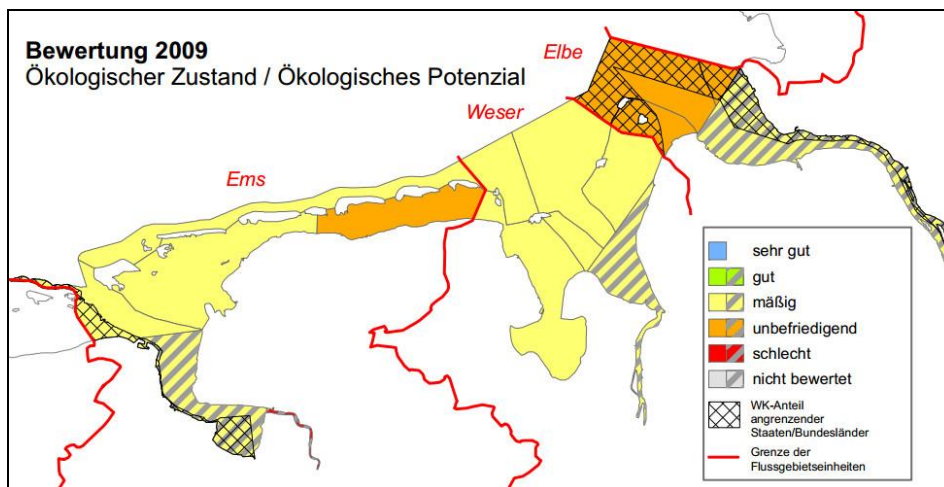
Bewertung 2009
Ökologischer Zustand / Ökologisches Potenzial

Elbe
Weser
Ems

sehr gut
gut
mäßig
unbefriedigend
schlecht
nicht bewertet
WK-Anteil angrenzender Staaten/Bundesländer
Grenze der Flussgebietseinheiten